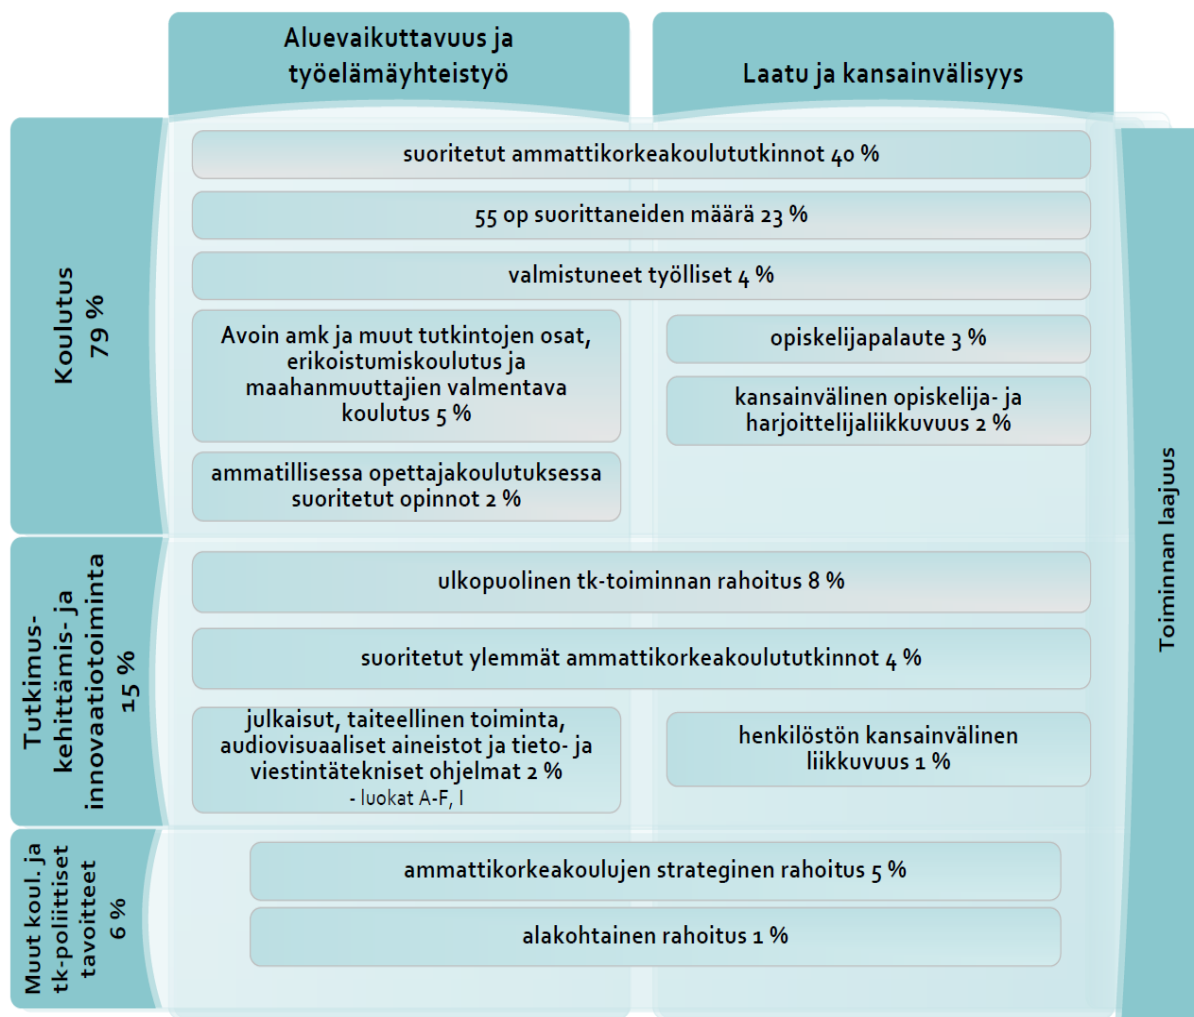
Aluevaikuttavuus ja työelämäyhteistyö

Laatu ja kansainvälisyys

Koulutus 79 %

suoritetut ammattikorkeakoulututkinnot 40 %

55 op suorittaneiden määrä 23 %

valmistuneet työlliset 4 %

Avoin amk ja muut tutkintojen osat, erikoistumiskoulutus ja maahanmuuttajien valmentava koulutus 5 %

opiskelijapalaute 3 %

kansainvälinen opiskelija- ja harjoittelijaliikkuvuus 2 %

ammatillisessa opettajakoulutuksessa suoritetut opinnot 2 %

Tutkimus-kehittämis- ja innovaatiotoiminta 15 %

ulkopuolinen tk-toiminnan rahoitus 8 %

suoritetut ylemmät ammattikorkeakoulututkinnot 4 %

julkaisut, taiteellinen toiminta, audiovisuaaliset aineistot ja tieto- ja viestintätekniset ohjelmat 2 %
- luokat A-F, I

henkilöstön kansainvälinen liikkuvuus 1 %

Muut koul. ja tk-poliittiset tavoitteet 6 %

ammattikorkeakoulujen strateginen rahoitus 5 %

alakohtainen rahoitus 1 %

Toiminnan laajuus